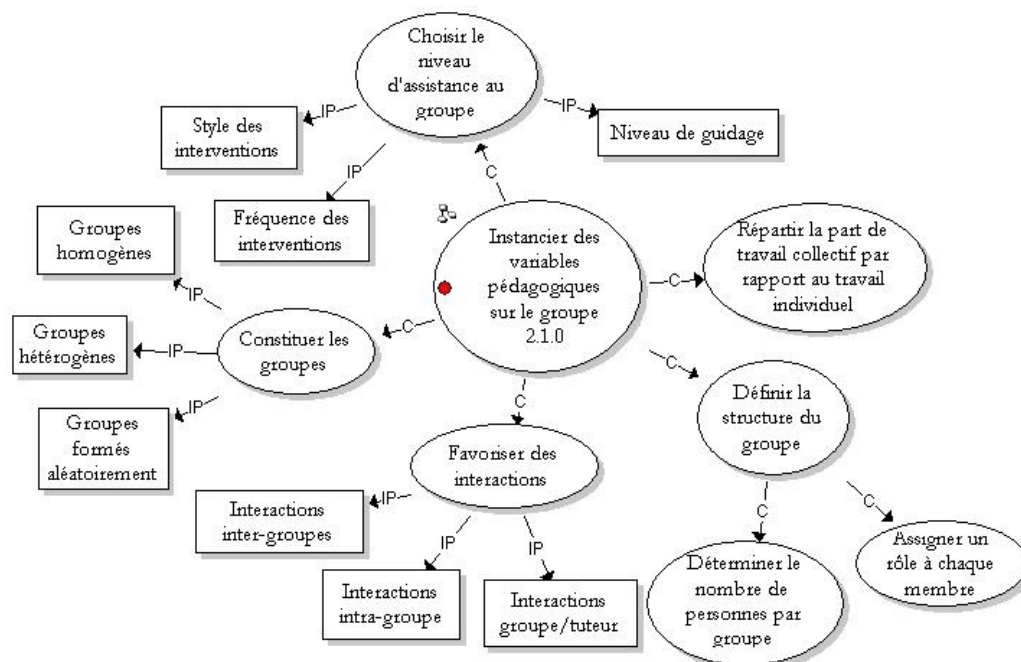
Choisir le niveau d'assistance au groupe

IP

Style des interventions

IP

Niveau de guidage

IP

Fréquence des interventions

C

Groupes homogènes

IP

Instancier des variables pédagogiques sur le groupe 2.1.0

C

Répartir la part de travail collectif par rapport au travail individuel

Groupes hétérogènes

IP

Constituer les groupes

C

IP

C

C

Définir la structure du groupe

Groupes formés aléatoirement

Favoriser des interactions

Interactions inter-groupes

IP

IP

IP

C

C

Assigner un rôle à chaque membre

Interactions intra-groupe

Interactions groupe/tuteur

Déterminer le nombre de personnes par groupe